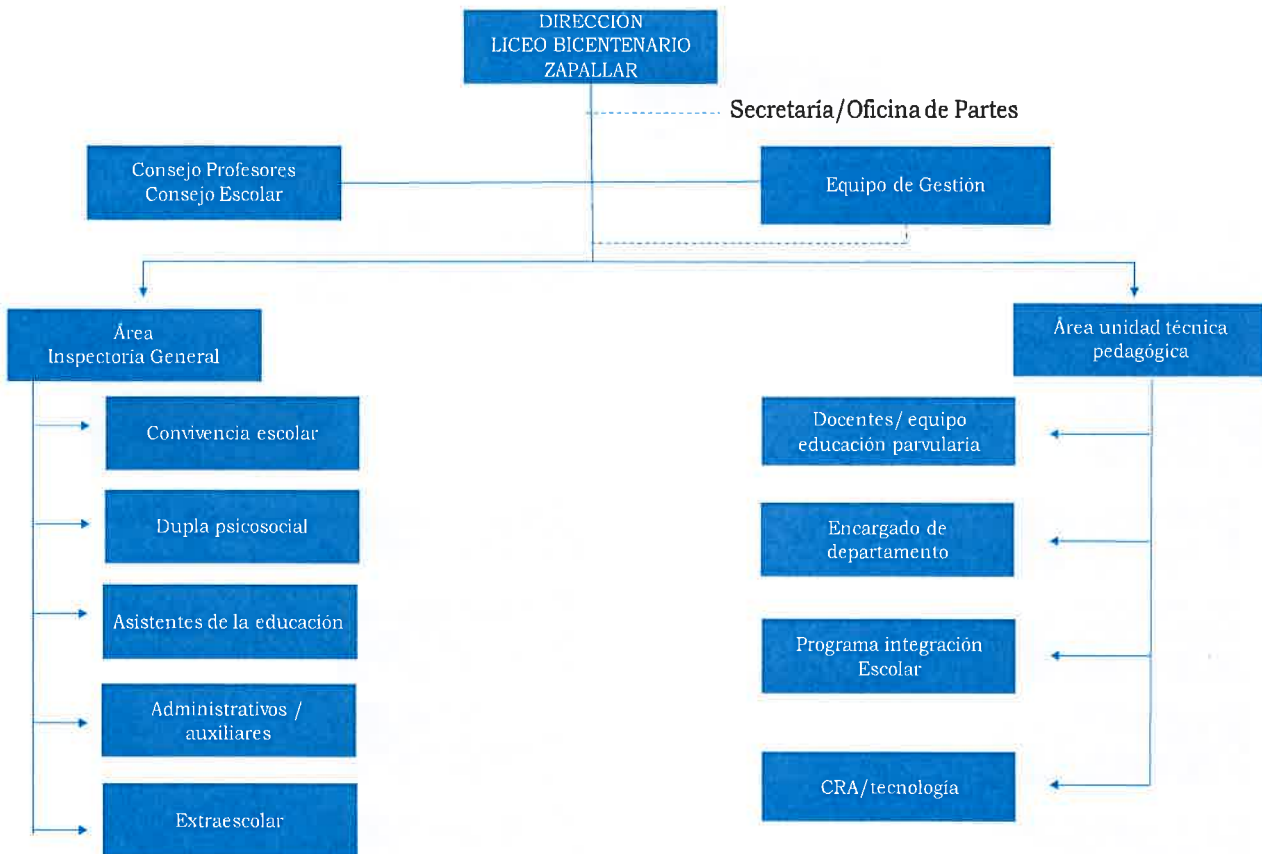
DIRECCIÓN
LICEO BICENTENARIO
ZAPALLAR

Secretaría/Oficina de Partes

Consejo Profesores
Consejo Escolar

Equipo de Gestión

Área
Inspectoría General

Convivencia escolar

Dupla psicosocial

Asistentes de la educación

Administrativos / auxiliares

Extraescolar

Área unidad técnica pedagógica

Docentes/ equipo educación parvularia

Encargado de departamento

Programa integración Escolar

CRA/tecnología